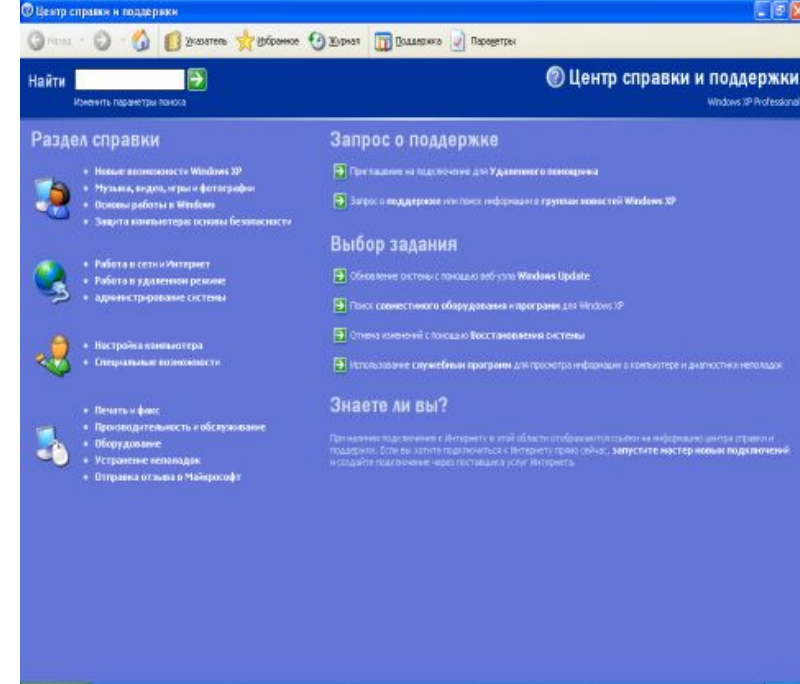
Центр справки и поддержки

Назад · Указатель · Избранное · Журнал · Поддержка · Параметры

Найти

Изменить параметры поиска

Центр справки и поддержки

Windows XP Professional

Раздел справки

- Новые возможности Windows XP
- Музыка, видео, игры и фотографии
- Основы работы в Windows
- Защита компьютера: основы безопасности

- Работа в сети и Интернет
- Работа в удаленном режиме
- администрирование системы

- Настройка компьютера
- Специальные возможности

- Печать и факс
- Производительность и обслуживание
- Оборудование
- Устранение неполадок
- Отправка отзыва в Майкрософт

Запрос о поддержке

Приглашение на подключение для Удаленного помощника

Запрос о поддержке или поиск информации в группах новостей Windows XP

Выбор задания

Обновление системы с помощью веб-узла Windows Update

Поиск совместимого оборудования и программ для Windows XP

Отмена изменений с помощью Восстановления системы

Использование служебных программ для просмотра информации о компьютере и диагностики неполадок

Знаете ли вы?

При наличии подключения к Интернету в этой области отображаются ссылки на информацию центра справки и поддержки. Если вы хотите подключиться к Интернету прямо сейчас, запустите мастер новых подключений и создайте подключение через поставщика услуг Интернета.